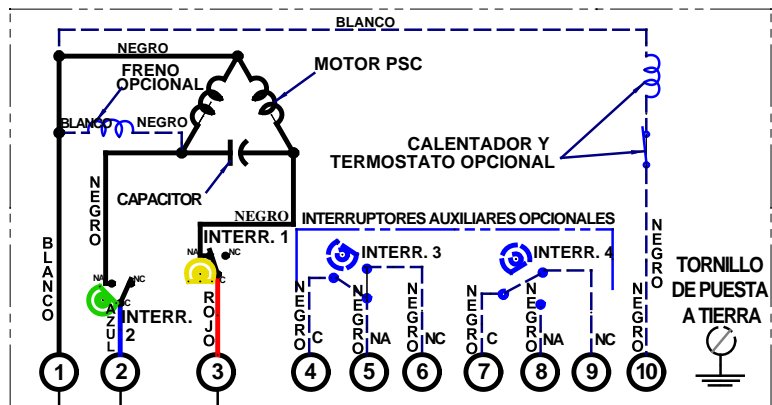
BLANCO

NEGRO

FRENO OPCIONAL

MOTOR PSC

BLANCO

NEGRO

CALENTADOR Y TERMOSTATO OPCIONAL

NEGRO

CAPACITOR

NEGRO

INTERRUPTORES AUXILIARES OPCIONALES

BLANCO

INTERR. 1

NA

NC

C

INTERR. 3

INTERR. 4

NEGRO

TORNILLO DE PUESTA A TIERRA

NA

NC

C

INTERR. 2

AZUL

ROJO

NEGRO

C

NEGRO

NA

NEGRO

NC

NEGRO

C

NEGRO

NA

NC

NEGRO

1

2

3

4

5

6

7

8

9

10